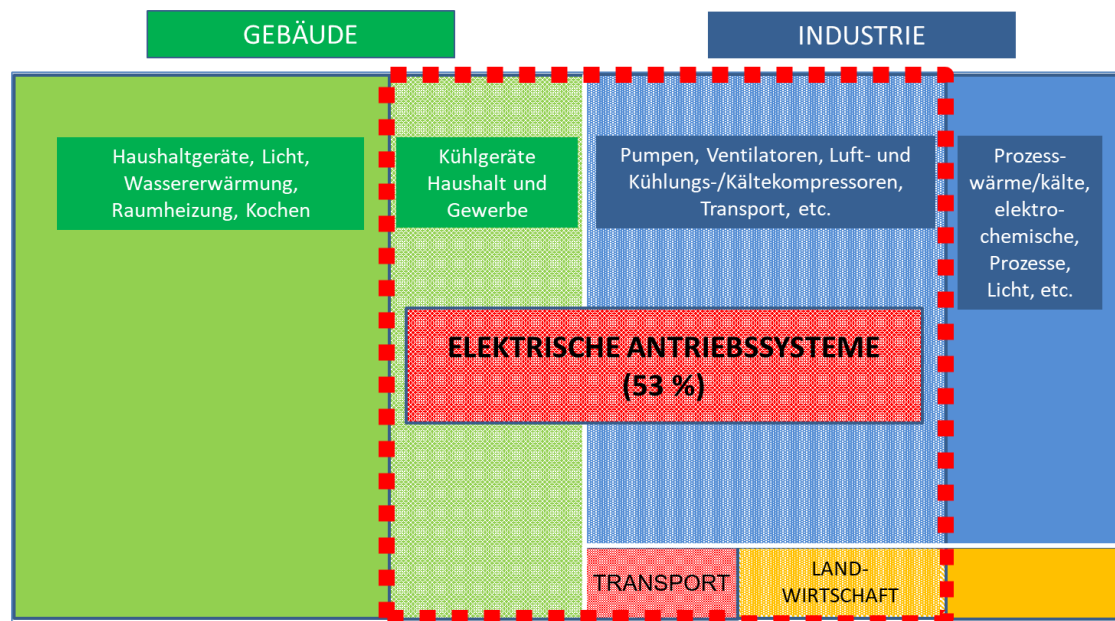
GEBÄUDE

INDUSTRIE

Haushaltgeräte, Licht, Wassererwärmung, Raumheizung, Kochen

Kühlgeräte Haushalt und Gewerbe

Pumpen, Ventilatoren, Luft- und Kühlungs-/Kältekompressoren, Transport, etc.

Prozesswärme/kälte, elektrochemische, Prozesse, Licht, etc.

ELEKTRISCHE ANTRIEBSSYSTEME (53 %)

TRANSPORT

LANDWIRTSCHAFT